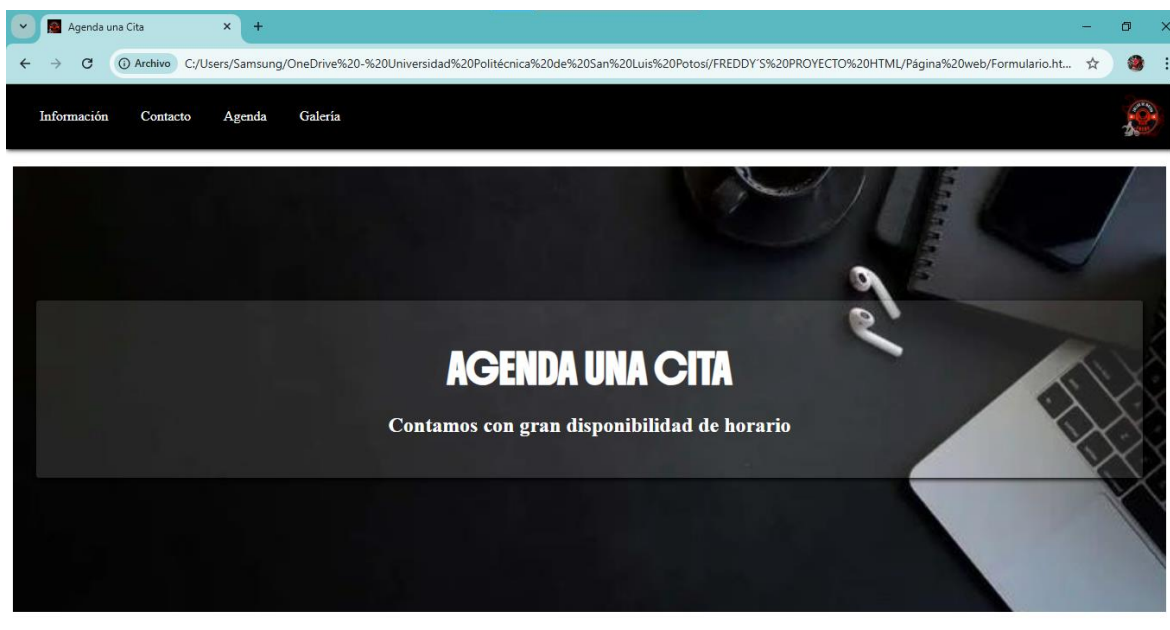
Agenda una Cita

Archivo C:/Users/Samsung/OneDrive%20-%20Universidad%20Politécnica%20de%20San%20Luis%20Potosí/FREDDY´S%20PROYECTO%20HTML/Página%20web/Formulario.ht...

Información Contacto Agenda Galería

AGENDA UNA CITA

Contamos con gran disponibilidad de horario